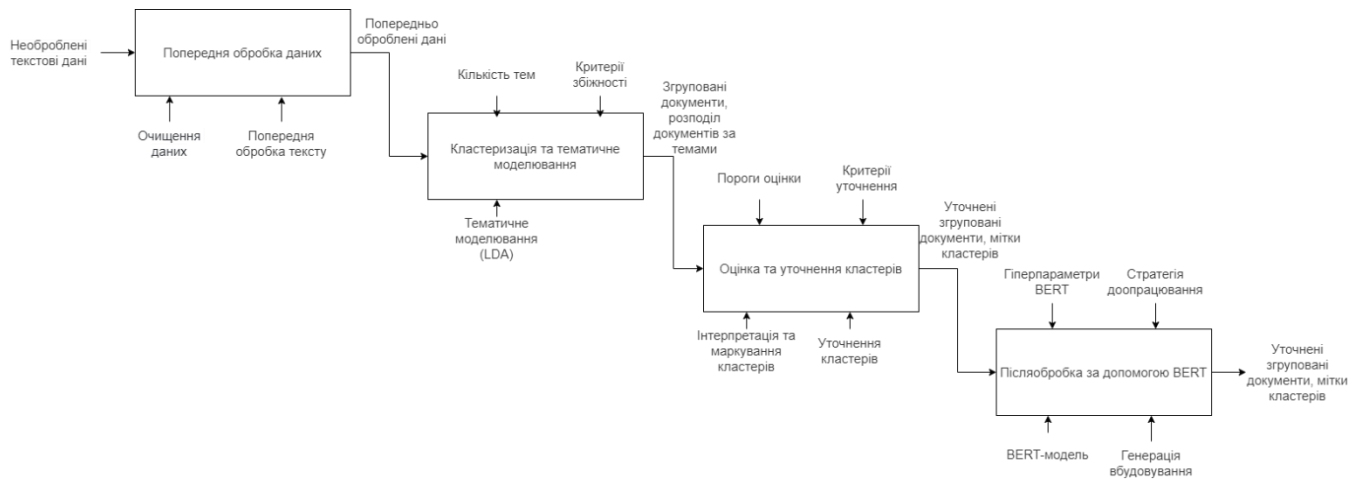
Необроблені текстові дані

Попередня обробка даних

Попередньо оброблені дані

Очищення даних

Попередня обробка тексту

Кількість тем

Критерії збіжності

Згруповані документи, розподіл документів за темами

Кластеризація та тематичне моделювання

Тематичне моделювання (LDA)

Пороги оцінки

Критерії уточнення

Уточнені згруповані документи, мітки кластерів

Оцінка та уточнення кластерів

Інтерпретація та маркування кластерів

Уточнення кластерів

Гіперпараметри BERT

Стратегія доопрацювання

Післяобробка за допомогою BERT

Уточнені згруповані документи, мітки кластерів

BERT-модель

Генерація вбудовування